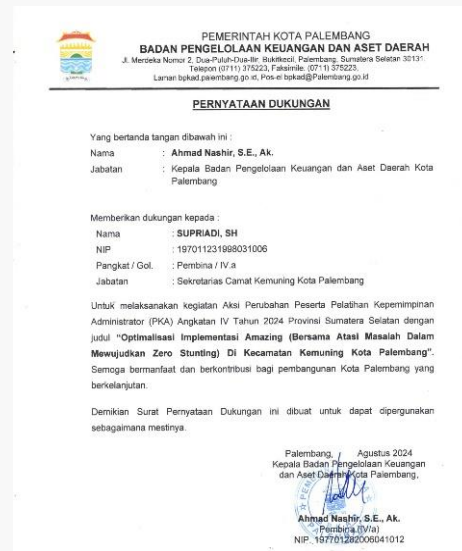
PEMERINTAH KOTA PALEMBANG
BADAN PENGELOLAAN KEUANGAN DAN ASET DAERAH
Jl. Merdeka Nomor 2, Dua-Puluh-Dua-Ilir, Bukitkecil, Palembang, Sumatera Selatan 30131
Telepon (0711) 375223, Faksimile: (0711) 375223,
Laman bpkad.palembang.go.id, Pos-el bpkad@Palembang.go.id

PERNYATAAN DUKUNGAN

Yang bertanda tangan dibawah ini :

| Nama | : Ahmad Nashir, S.E., Ak. |
|---|---|
| Jabatan | : Kepala Badan Pengelolaan Keuangan dan Aset Daerah Kota Palembang |

Memberikan dukungan kepada :

| Nama | : SUPRIADI, SH |
|---|---|
| NIP | : 197011231998031006 |
| Pangkat / Gol. | : Pembina / IV.a |
| Jabatan | : Sekretaris Camat Kemuning Kota Palembang |

Untuk melaksanakan kegiatan Aksi Perubahan Peserta Pelatihan Kepemimpinan Administrator (PKA) Angkatan IV Tahun 2024 Provinsi Sumatera Selatan dengan judul "Optimalisasi Implementasi Amazing (Bersama Atasi Masalah Dalam Mewujudkan Zero Stunting) Di Kecamatan Kemuning Kota Palembang". Semoga bermanfaat dan berkontribusi bagi pembangunan Kota Palembang yang berkelanjutan.

Demikian Surat Pernyataan Dukungan ini dibuat untuk dapat dipergunakan sebagaimana mestinya.

Palembang, Agustus 2024
Kepala Badan Pengelolaan Keuangan dan Aset Daerah Kota Palembang,

Ahmad Nashir, S.E., Ak.
Pembina (IV/a)
NIP. 197701282006041012